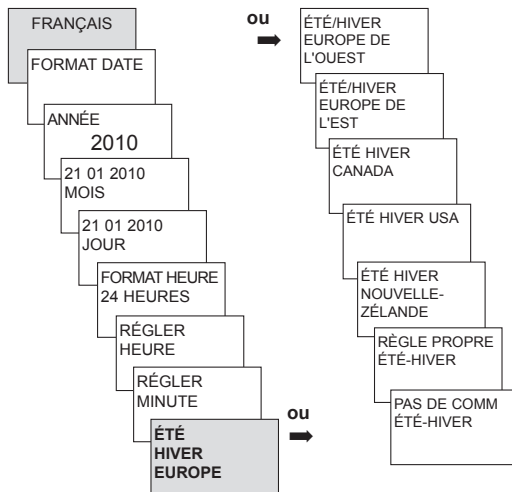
FRANÇAIS

FORMAT DATE

ANNÉE
2010

21 01 2010
MOIS

21 01 2010
JOUR

FORMAT HEURE
24 HEURES

RÉGLER
HEURE

RÉGLER
MINUTE

ÉTÉ
HIVER
EUROPE

ou

ou

ÉTÉ/HIVER
EUROPE DE
L'OUEST

ÉTÉ/HIVER
EUROPE DE
L'EST

ÉTÉ HIVER
CANADA

ÉTÉ HIVER USA

ÉTÉ HIVER
NOUVELLE-ZÉLANDE

RÈGLE PROPRE
ÉTÉ-HIVER

PAS DE COMM
ÉTÉ-HIVER